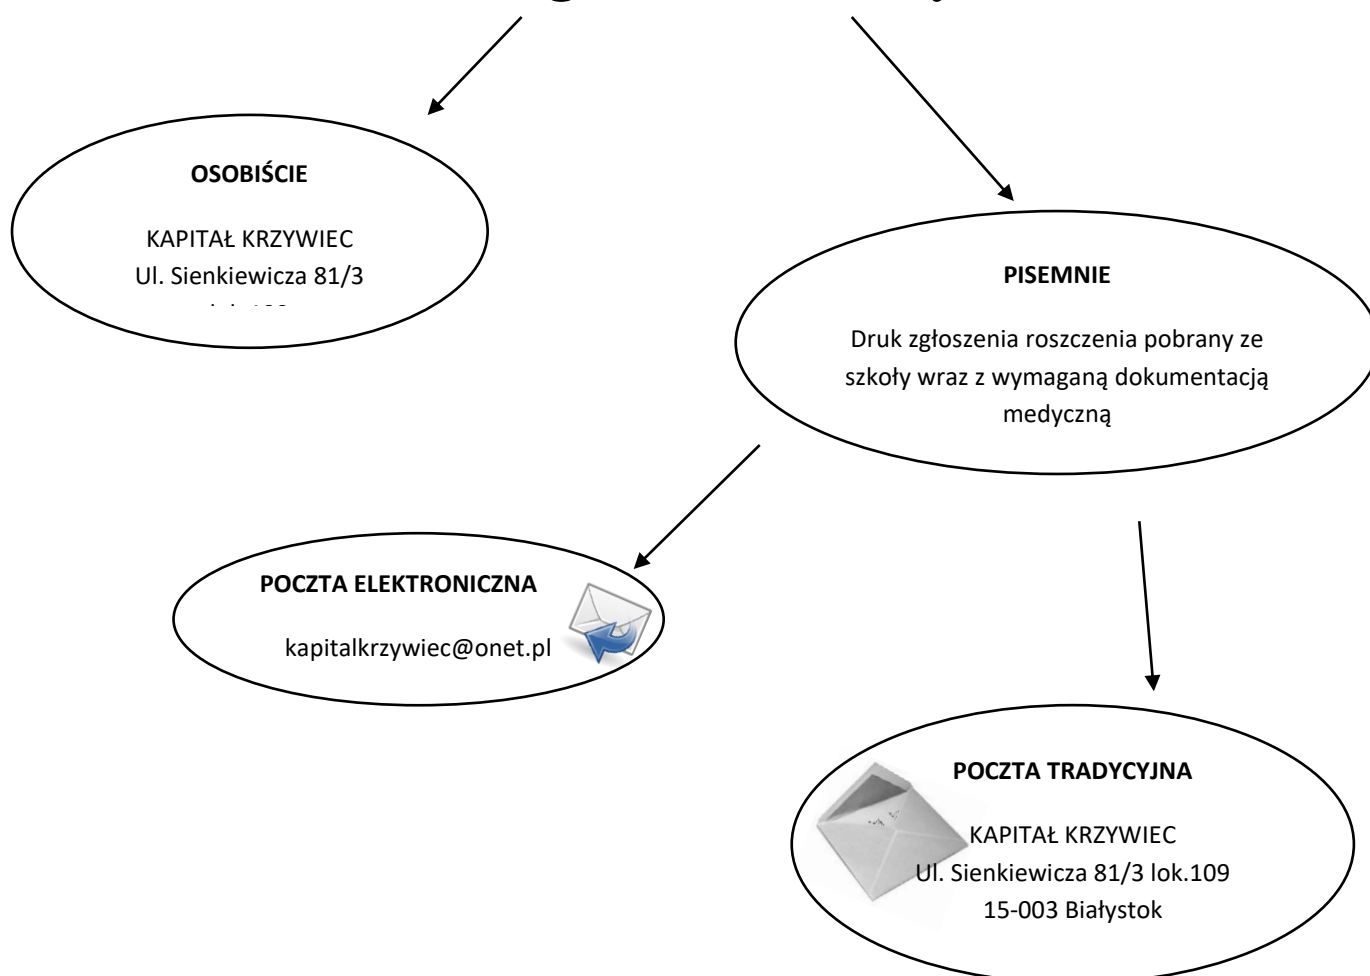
OSOBIŚCIE

KAPITAŁ KRZYWIEC
Ul. Sienkiewicza 81/3
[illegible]

PISEMNIE

Druk zgłoszenia roszczenia pobrany ze szkoły wraz z wymaganą dokumentacją medyczną

POCZTA ELEKTRONICZNA

kapitalkrzywiec@onet.pl

POCZTA TRADYCYJNA

KAPITAŁ KRZYWIEC
Ul. Sienkiewicza 81/3 lok.109
15-003 Białystok